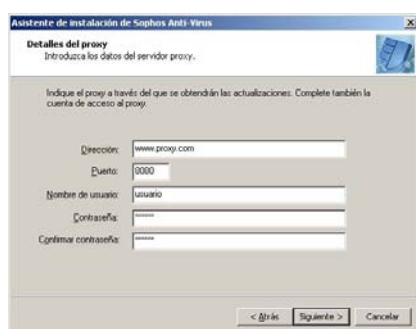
Asistente de instalación de Sophos Anti-Virus

Detalles del proxy
Introduzca los datos del servidor proxy.

Indique el proxy a través del que se obtendrán las actualizaciones. Complete también la cuenta de acceso al proxy.

Dirección: www.proxy.com
Puerto: 8080
Nombre de usuario: usuario
Contraseña: ******
Confirmar contraseña: ******

< Atrás Siguiente > Cancelar